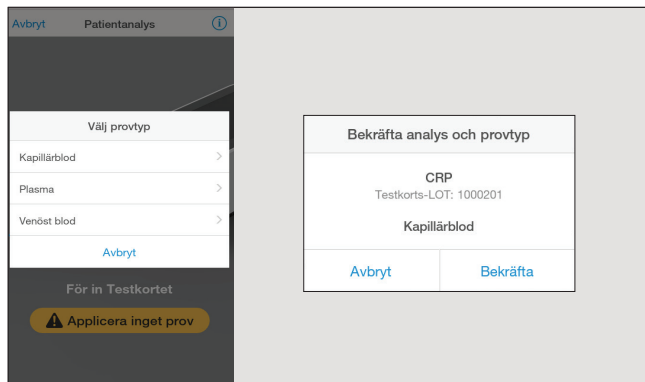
Avbryt Patientanalys ⓘ

Välj provtyp

Kapillärblod

Plasma

Venöst blod

Avbryt

För in Testkortet

Applicera inget prov

Bekräfta analys och provtyp

CRP

Testkorts-LOT: 1000201

Kapillärblod

Avbryt

Bekräfta